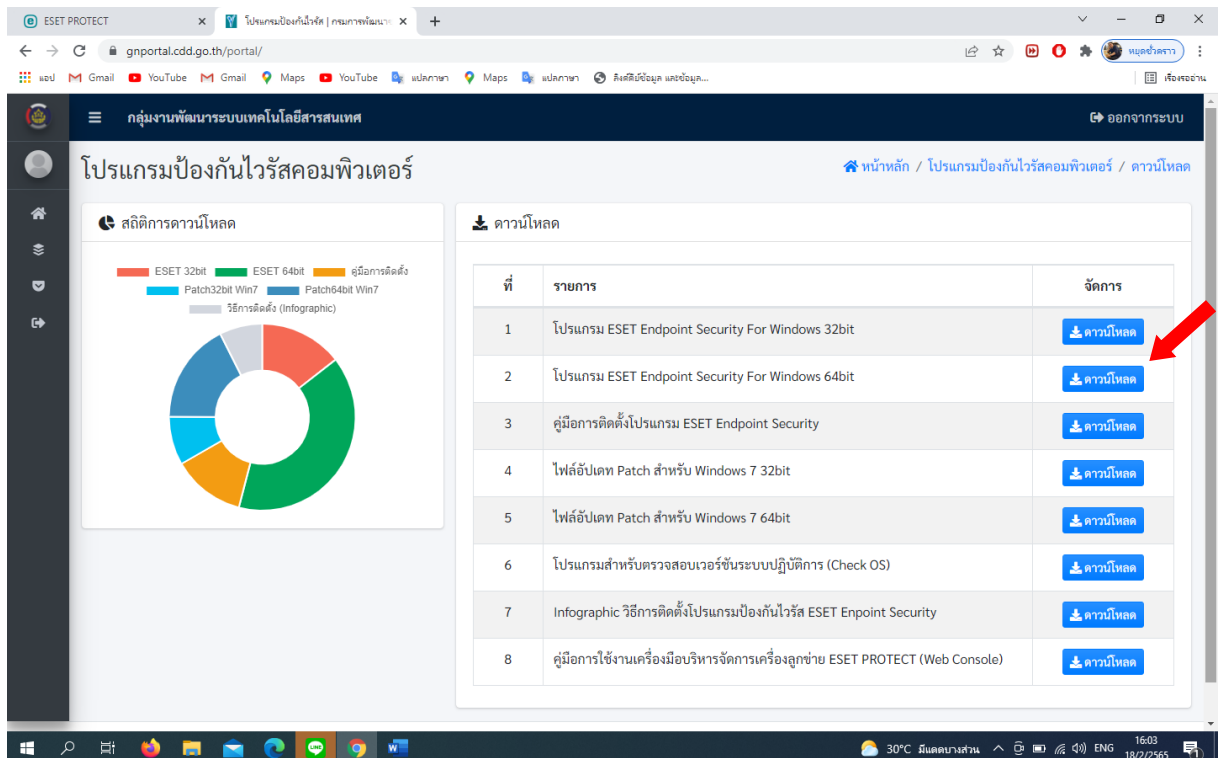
ESET PROTECT
โปรแกรมป้องกันไวรัส | กรมการพัฒนาช
gnportal.cdd.go.th/portal/
หยุดชั่วคราว
แอป Gmail YouTube Gmail Maps YouTube แปลภาษา Maps แปลภาษา ลิงค์ดิบข้อมูล และข้อมูล...
เรื่องรออ่าน

กลุ่มงานพัฒนาระบบเทคโนโลยีสารสนเทศ
ออกจากระบบ

โปรแกรมป้องกันไวรัสคอมพิวเตอร์
หน้าหลัก / โปรแกรมป้องกันไวรัสคอมพิวเตอร์ / ดาวน์โหลด

สถิติการดาวน์โหลด
ESET 32bit ESET 64bit คู่มือการติดตั้ง Patch32bit Win7 Patch64bit Win7 วิธีการติดตั้ง (Infographic)

ดาวน์โหลด

| ที่ | รายการ | จัดการ |
|---|---|---|
| 1 | โปรแกรม ESET Endpoint Security For Windows 32bit | ดาวน์โหลด |
| 2 | โปรแกรม ESET Endpoint Security For Windows 64bit | ดาวน์โหลด |
| 3 | คู่มือการติดตั้งโปรแกรม ESET Endpoint Security | ดาวน์โหลด |
| 4 | ไฟล์อัปเดท Patch สำหรับ Windows 7 32bit | ดาวน์โหลด |
| 5 | ไฟล์อัปเดท Patch สำหรับ Windows 7 64bit | ดาวน์โหลด |
| 6 | โปรแกรมสำหรับตรวจสอบเวอร์ชันระบบปฏิบัติการ (Check OS) | ดาวน์โหลด |
| 7 | Infographic วิธีการติดตั้งโปรแกรมป้องกันไวรัส ESET Enpoint Security | ดาวน์โหลด |
| 8 | คู่มือการใช้งานเครื่องมือบริหารจัดการเครื่องลูกข่าย ESET PROTECT (Web Console) | ดาวน์โหลด |

30°C มีแดดบางส่วน ENG 16:03 18/2/2565